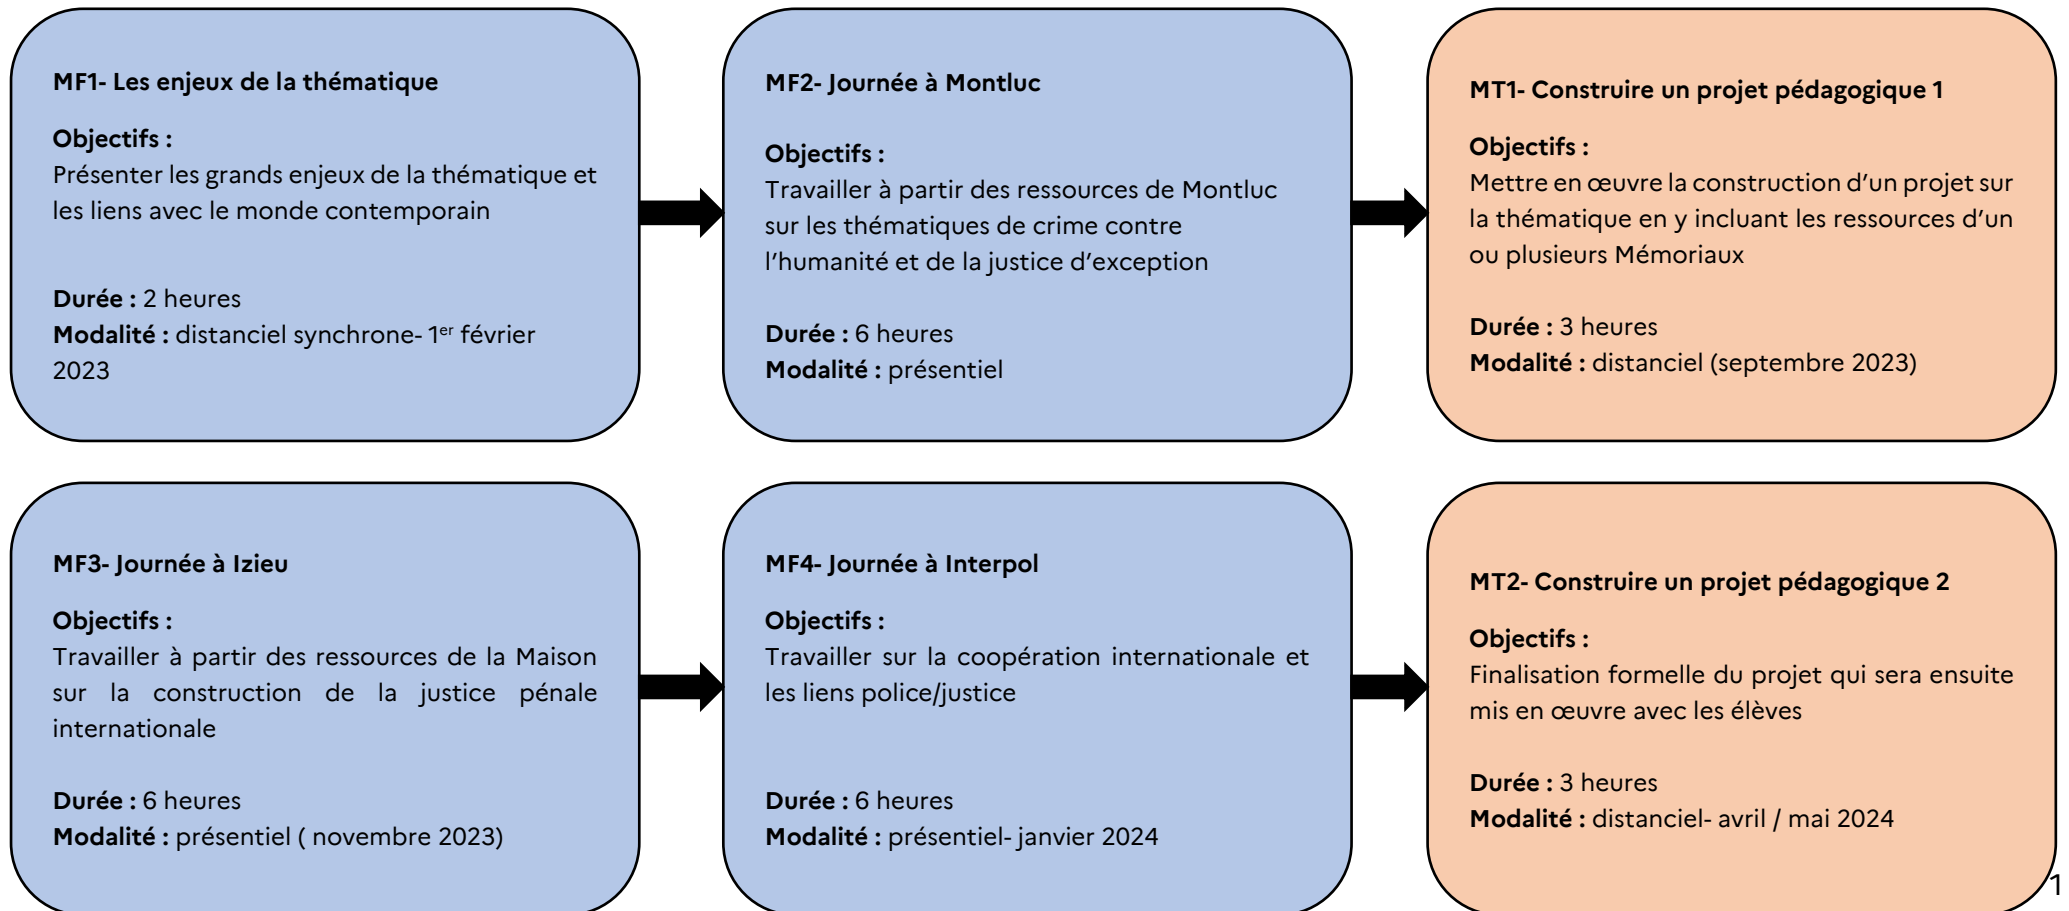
MF1- Les enjeux de la thématique

Objectifs :
Présenter les grands enjeux de la thématique et les liens avec le monde contemporain

Durée : 2 heures
Modalité : distanciel synchrone- 1$^{er}$ février 2023

MF2- Journée à Montluc

Objectifs :
Travailler à partir des ressources de Montluc sur les thématiques de crime contre l'humanité et de la justice d'exception

Durée : 6 heures
Modalité : présentiel

MT1- Construire un projet pédagogique 1

Objectifs :
Mettre en œuvre la construction d'un projet sur la thématique en y incluant les ressources d'un ou plusieurs Mémoriaux

Durée : 3 heures
Modalité : distanciel (septembre 2023)

MF3- Journée à Izieu

Objectifs :
Travailler à partir des ressources de la Maison sur la construction de la justice pénale internationale

Durée : 6 heures
Modalité : présentiel ( novembre 2023)

MF4- Journée à Interpol

Objectifs :
Travailler sur la coopération internationale et les liens police/justice

Durée : 6 heures
Modalité : présentiel- janvier 2024

MT2- Construire un projet pédagogique 2

Objectifs :
Finalisation formelle du projet qui sera ensuite mis en œuvre avec les élèves

Durée : 3 heures
Modalité : distanciel- avril / mai 2024

1